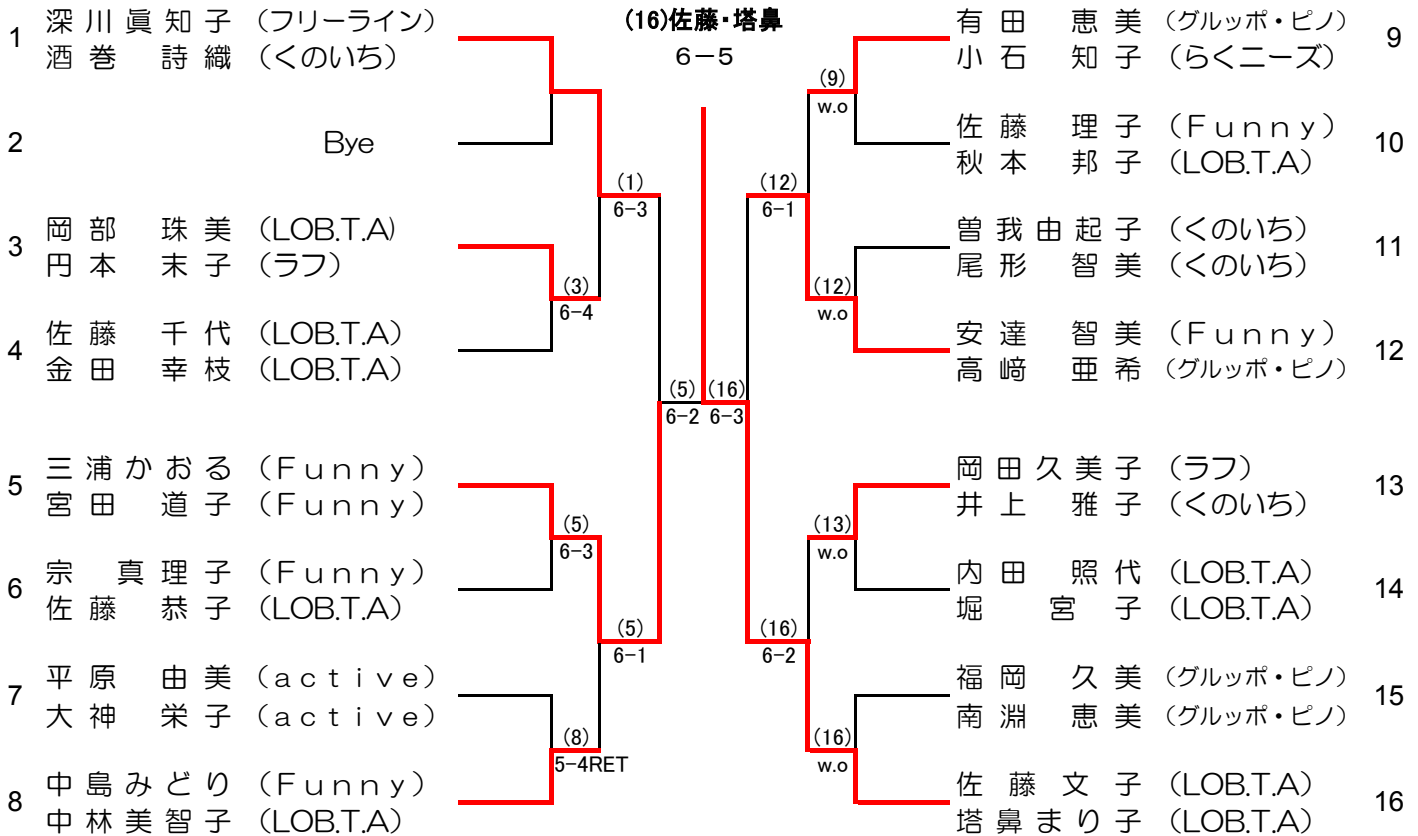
(16)佐藤・塔鼻
6－5

1 深川眞知子（フリーライン）
酒巻 詩織（くのいち）

2 Bye

3 岡部 珠美（LOB.T.A）
円本 末子（ラフ）

4 佐藤 千代（LOB.T.A）
金田 幸枝（LOB.T.A）

5 三浦かおる（Funny）
宮田 道子（Funny）

6 宗 真理子（Funny）
佐藤 恭子（LOB.T.A）

7 平原 由美（active）
大神 栄子（active）

8 中島みどり（Funny）
中林美智子（LOB.T.A）

(1) 6-3
(3) 6-4
(5) 6-3
(8) 5-4RET
(5) 6-1
(5) 6-2
(16) 6-3

9 有田 恵美（グルッポ・ピノ）
小石 知子（らくニーズ）

10 佐藤 理子（Funny）
秋本 邦子（LOB.T.A）

11 曽我由起子（くのいち）
尾形 智美（くのいち）

12 安達 智美（Funny）
高﨑 亜希（グルッポ・ピノ）

13 岡田久美子（ラフ）
井上 雅子（くのいち）

14 内田 照代（LOB.T.A）
堀 宮子（LOB.T.A）

15 福岡 久美（グルッポ・ピノ）
南淵 恵美（グルッポ・ピノ）

16 佐藤文子（LOB.T.A）
塔鼻まり子（LOB.T.A）

(9) w.o
(12) w.o
(12) 6-1
(13) w.o
(16) w.o
(16) 6-2